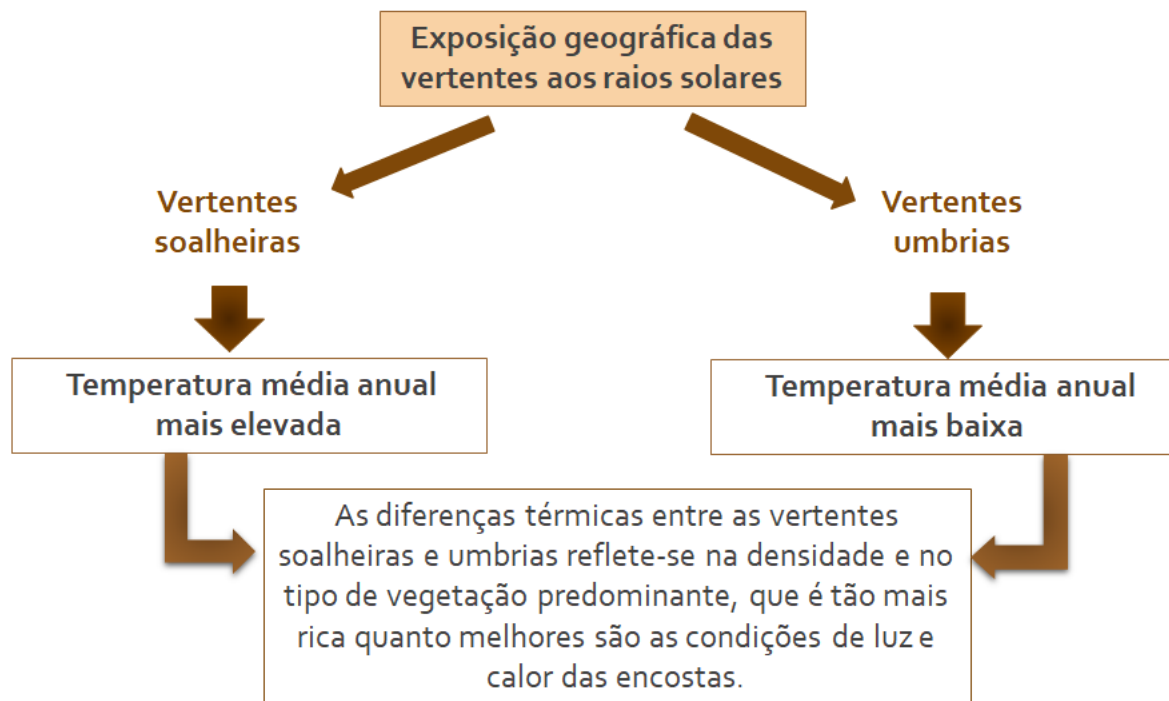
Exposição geográfica das vertentes aos raios solares

Vertentes soalheiras

Vertentes umbrias

Temperatura média anual mais elevada

Temperatura média anual mais baixa

As diferenças térmicas entre as vertentes soalheiras e umbrias reflete-se na densidade e no tipo de vegetação predominante, que é tão mais rica quanto melhores são as condições de luz e calor das encostas.